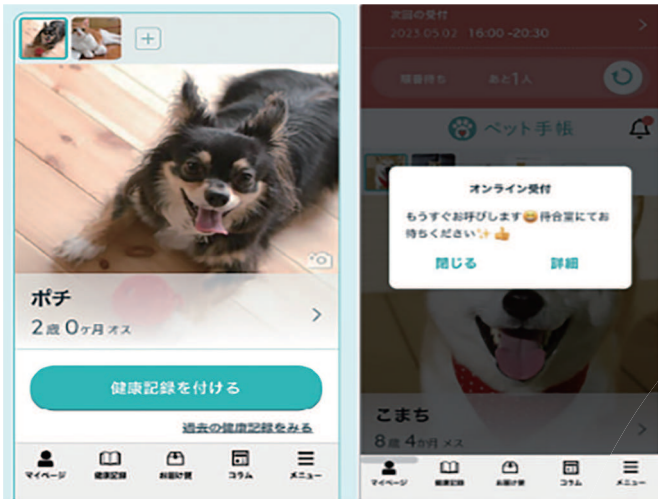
ポチ
2歳 0ヶ月 オス

健康記録を付ける

過去の健康記録をみる

マイページ 健康記録 お届け便 コラム メニュー

次回の受付
2023.05.02 16:00 -20:30

順番待ち あと1人

ペット手帳

オンライン受付
もうすぐお呼びします😊待合室にてお待ちください✨👍
閉じる 詳細

こまち
8歳 4ヶ月 メス

マイページ 健康記録 お届け便 コラム メニュー